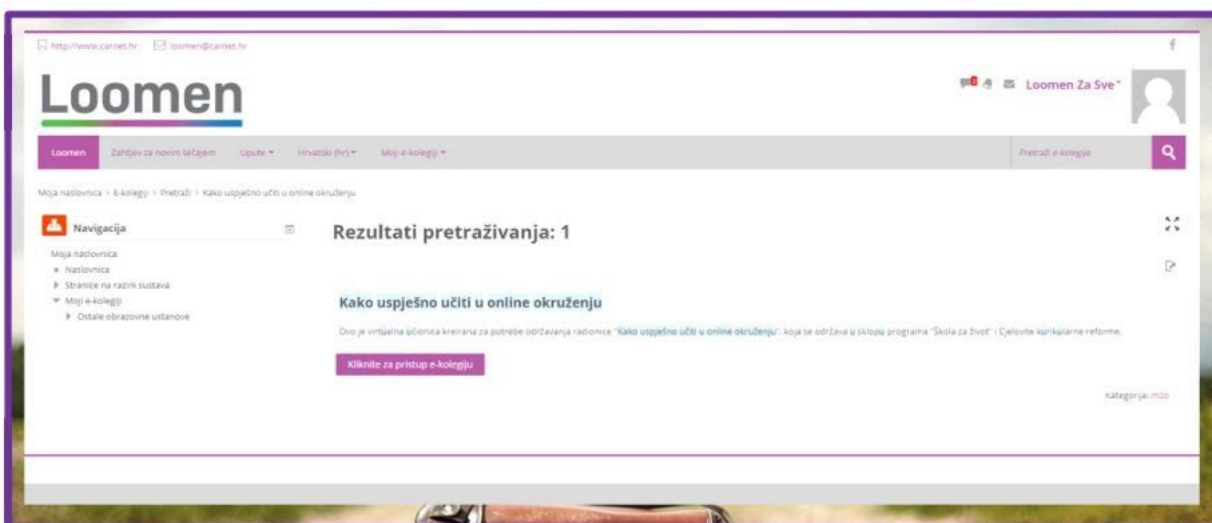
http://www.carnet.hr loomen@carnet.hr

f

Loomen

Loomen Za Sve

Loomen Zahtjev za novim tečajem Upute Hrvatski (hr) Moji e-kolegiji

Pretraži e-kolegije

Moja naslovnica > E-kolegiji > Pretraži > Kako uspješno učiti u online okruženju

Navigacija

Moja naslovnica
Naslovnica
Stranice na razini sustava
Moji e-kolegiji
Ostale obrazovne ustanove

Rezultati pretraživanja: 1

Kako uspješno učiti u online okruženju

Ovo je virtualna učionica kreirana za potrebe održavanja radionice "Kako uspješno učiti u online okruženju", koja se održava u sklopu programa "Škola za život" i Cjelovite kurikularne reforme.

Kliknite za pristup e-kolegiju

Kategorija: mzo